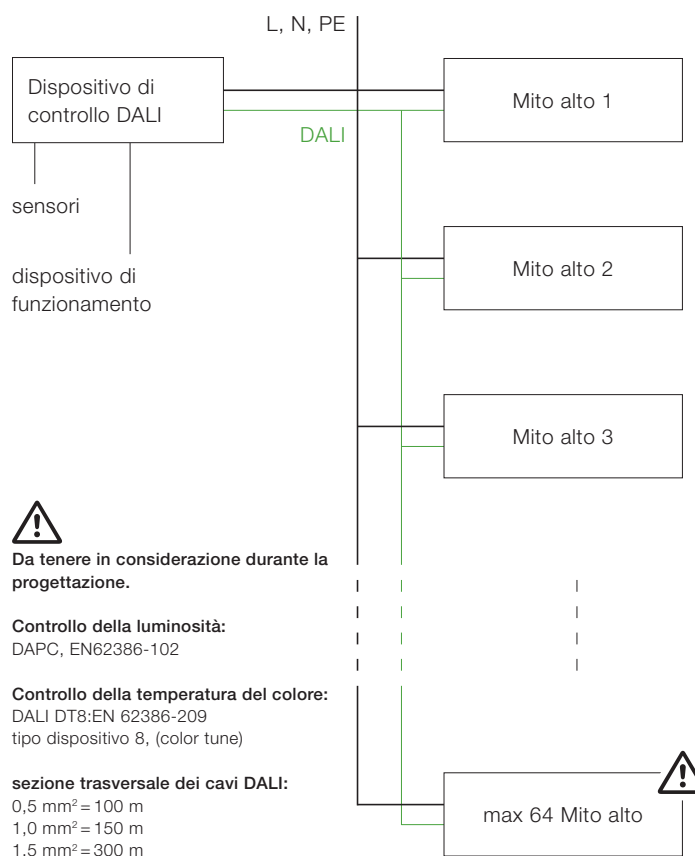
L, N, PE

Dispositivo di controllo DALI

DALI

Mito alto 1

sensori

dispositivo di funzionamento

Mito alto 2

Mito alto 3

Da tenere in considerazione durante la progettazione.

Controllo della luminosità:
DAPC, EN62386-102

Controllo della temperatura del colore:
DALI DT8:EN 62386-209
tipo dispositivo 8, (color tune)

sezione trasversale dei cavi DALI:
0,5 $mm^2$ = 100 m
1,0 $mm^2$ = 150 m
1.5 $mm^2$ = 300 m

max 64 Mito alto